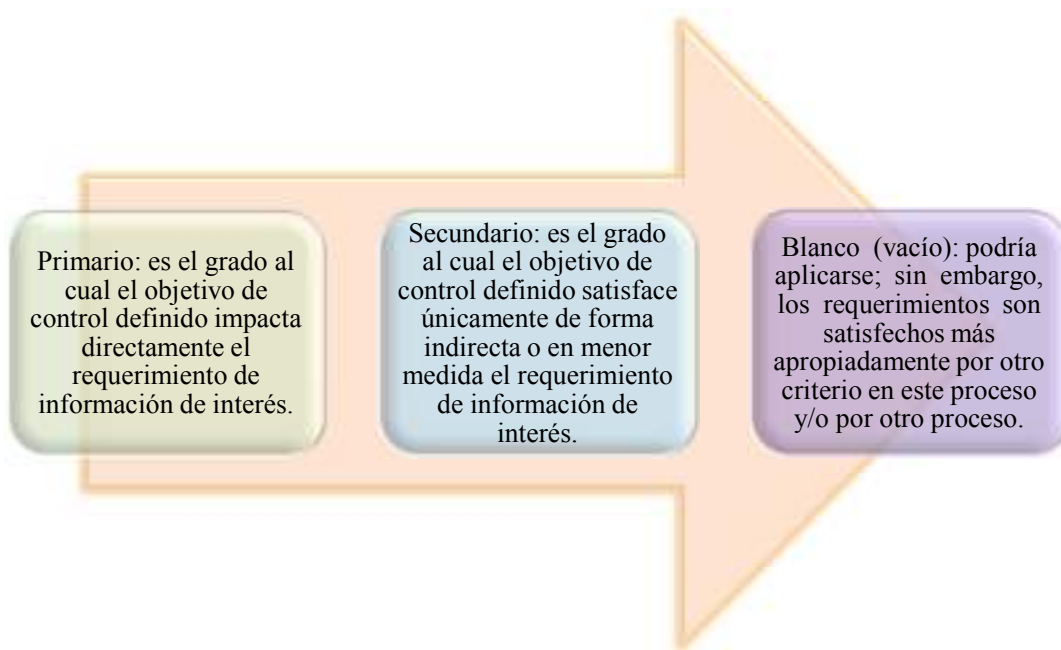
Primario: es el grado al cual el objetivo de control definido impacta directamente el requerimiento de información de interés.

Secundario: es el grado al cual el objetivo de control definido satisface únicamente de forma indirecta o en menor medida el requerimiento de información de interés.

Blanco (vacío): podría aplicarse; sin embargo, los requerimientos son satisfechos más apropiadamente por otro criterio en este proceso y/o por otro proceso.